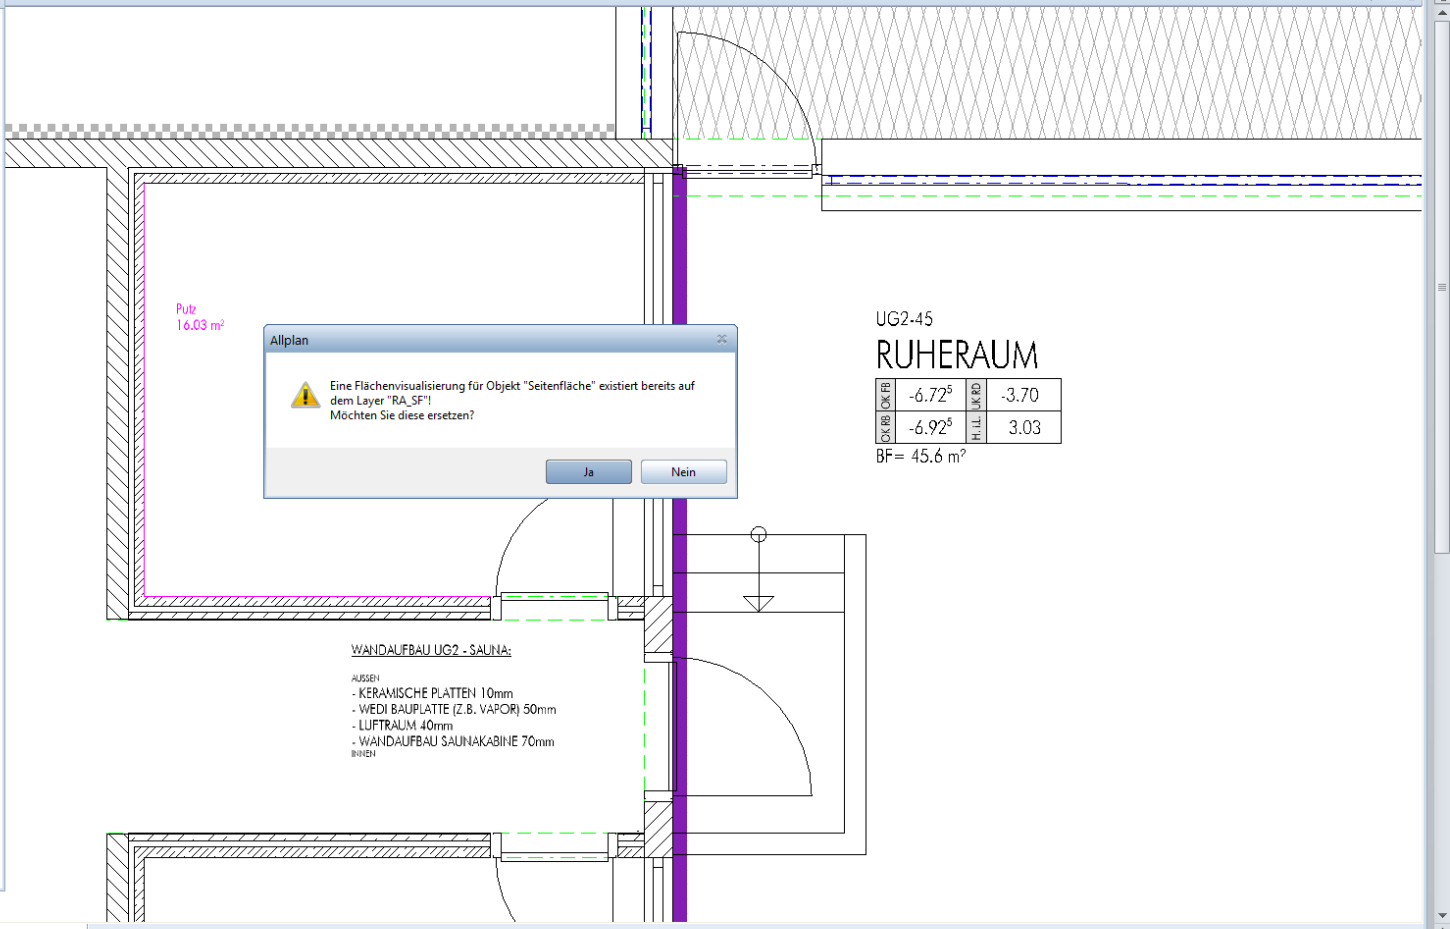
Putz
16.03 m²

Allplan

Eine Flächenvisualisierung für Objekt "Seitenfläche" existiert bereits auf dem Layer "RA_SF"!
Möchten Sie diese ersetzen?

Ja
Nein

UG2-45
RUHERAUM

| OK FB | $-6.72^5$ | UK RD | -3.70 |
|---|---|---|---|
| OK RB | $-6.92^5$ | H.i.L. | 3.03 |

BF= 45.6 m²

WANDAUFBAU UG2 - SAUNA:

AUSSEN
- KERAMISCHE PLATTEN 10mm
- WEDI BAUPLATTE (Z.B. VAPOR) 50mm
- LUFTRAUM 40mm
- WANDAUFBAU SAUNAKABINE 70mm
INNEN